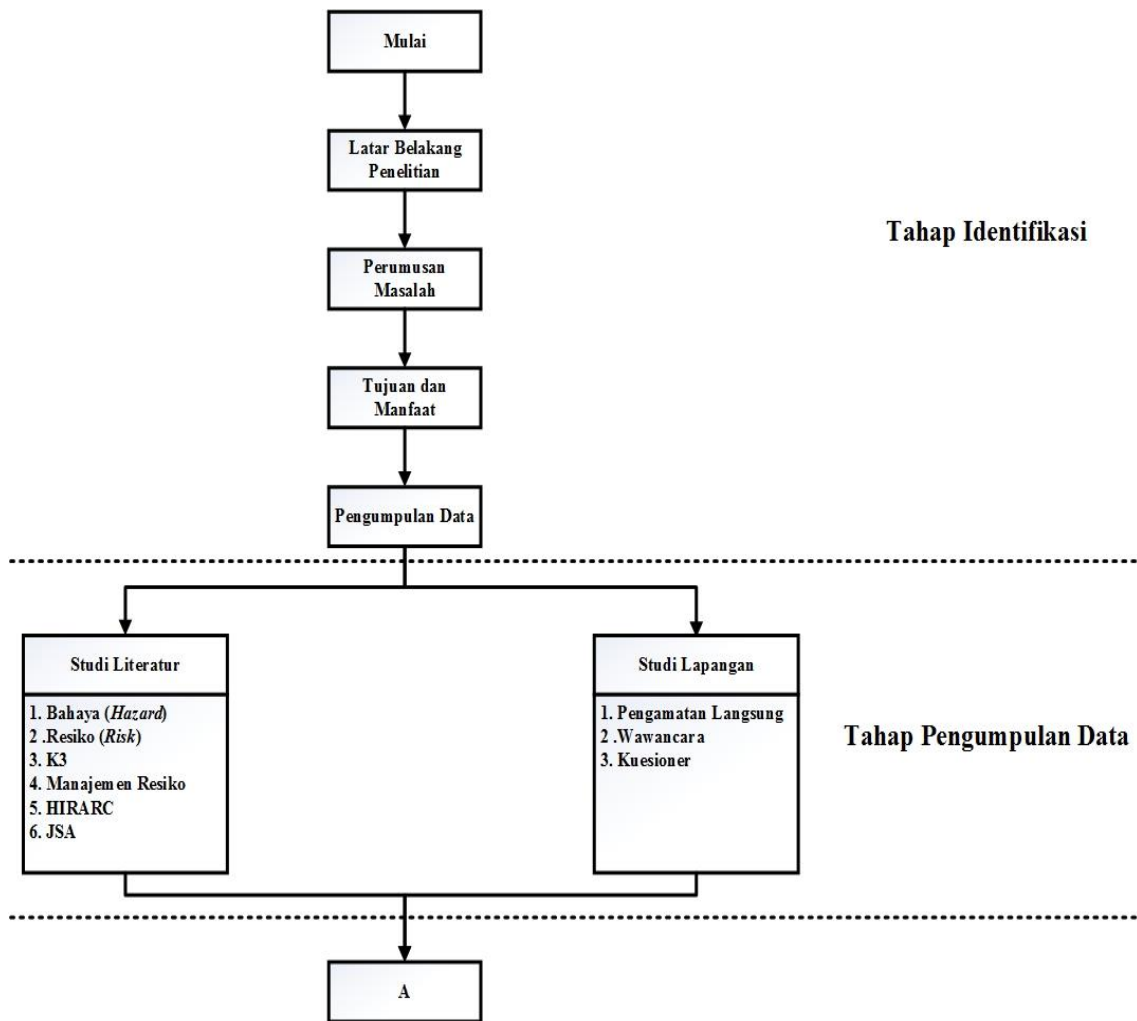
Mulai

Latar Belakang Penelitian

Perumusan Masalah

Tujuan dan Manfaat

Pengumpulan Data

Tahap Identifikasi

Studi Literatur

1. Bahaya (*Hazard*)
2 .Resiko (*Risk*)
3. K3
4. Manajemen Resiko
5. HIRARC
6. JSA

Studi Lapangan

1. Pengamatan Langsung
2 .Wawancara
3. Kuesioner

Tahap Pengumpulan Data

A